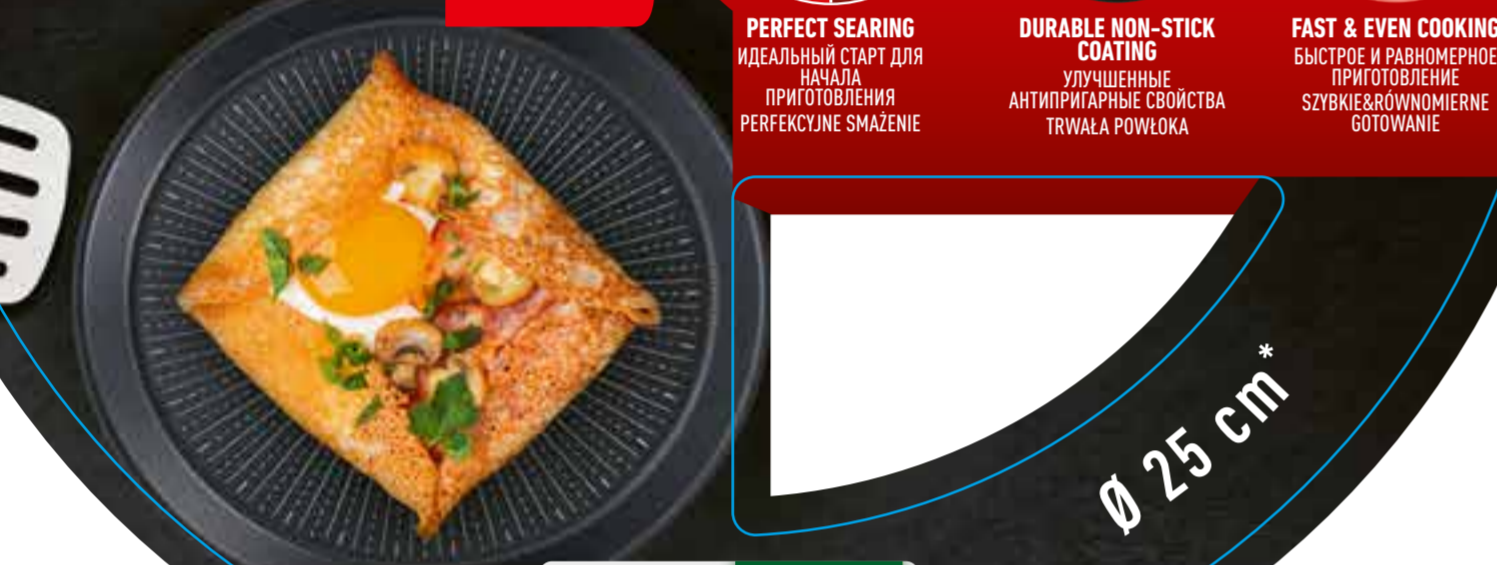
PERFECT SEARING
ИДЕАЛЬНЫЙ СТАРТ ДЛЯ НАЧАЛА ПРИГОТОВЛЕНИЯ
PERFEKCYJNE SMAŻENIE

DURABLE NON-STICK COATING
УЛУЧШЕННЫЕ АНТИПРИГАРНЫЕ СВОЙСТВА
TRWAŁA POWŁOKA

FAST & EVEN COOKING
БЫСТРОЕ И РАВНОМЕРНОЕ ПРИГОТОВЛЕНИЕ
SZYBKIE&RÓWNOMIERNE GOTOWANIE

Ø 25 cm*